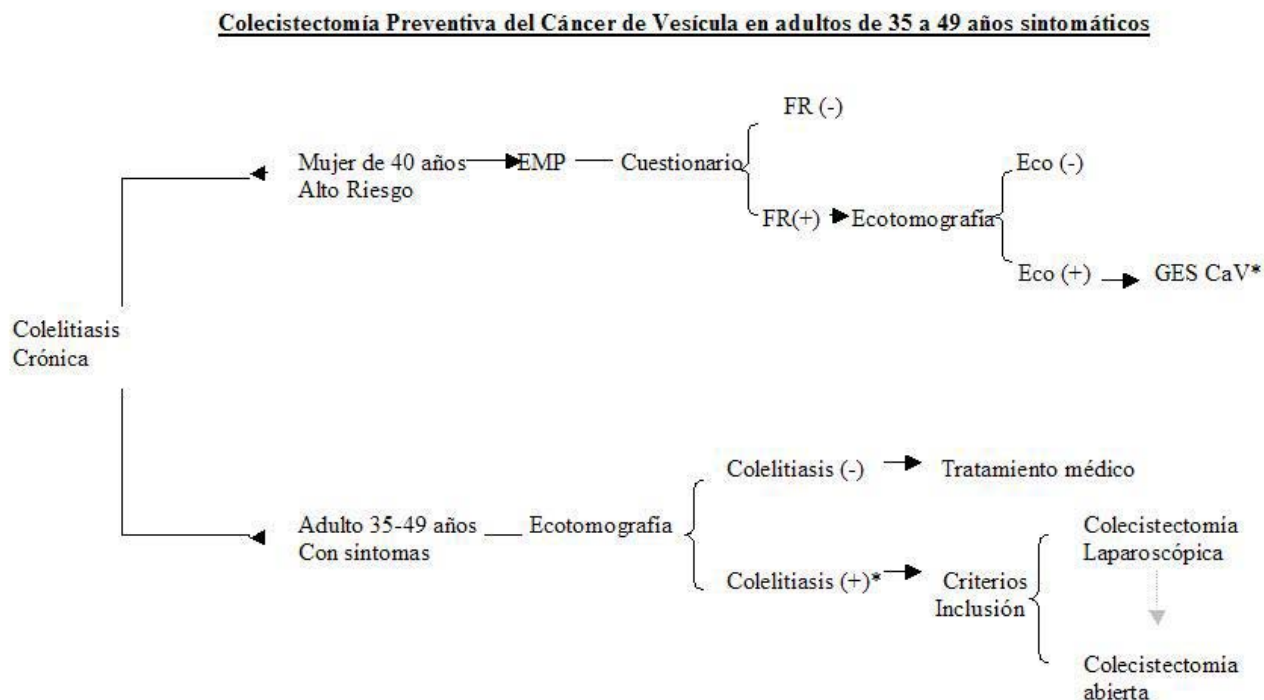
Colecistectomía Preventiva del Cáncer de Vesícula en adultos de 35 a 49 años sintomáticos

Colelitiasis Crónica

Mujer de 40 años Alto Riesgo

EMP

Cuestionario

FR (-)

FR(+)

Ecotomografía

Eco (-)

Eco (+)

GES CaV*

Adulto 35-49 años Con sintomas

Ecotomografía

Colelitiasis (-)

Tratamiento médico

Colelitiasis (+)*

Criterios Inclusión

Colecistectomia Laparoscópica

Colecistectomia abierta